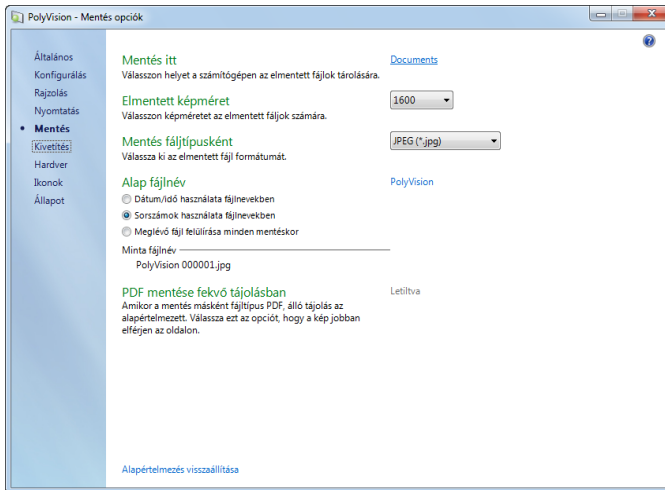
PolyVision - Mentés opciók

Általános
Konfigurálás
Rajzolás
Nyomtatás
• Mentés
Kivetítés
Hardver
Ikonok
Állapot

Mentés itt
Válasszon helyet a számítógépen az elmentett fájlok tárolására.
Documents

Elmentett képméret
Válasszon képméretet az elmentett fájlok számára.
1600

Mentés fájltípusként
Válassza ki az elmentett fájl formátumát.
JPEG (*.jpg)

Alap fájlnév
PolyVision
Dátum/idő használata fájlnevekben
Sorszámok használata fájlnevekben
Meglévő fájl felülírása minden mentéskor

Minta fájlnév
PolyVision 000001.jpg

PDF mentése fekvő tájolásban
Letiltva
Amikor a mentés másként fájltípus PDF, álló tájolás az alapértelmezett. Válassza ezt az opciót, hogy a kép jobban elférjen az oldalon.

Alapértelmezés visszaállítása